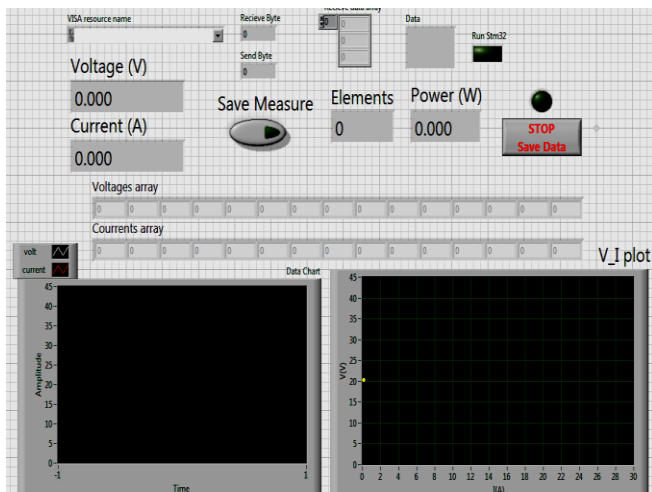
VISA resource name

Recieve Byte
0

Send Byte
0

Recieve data array
0
0

Data

Run Stm32

Voltage (V)
0.000

Current (A)
0.000

Save Measure

Elements
0

Power (W)
0.000

STOP
Save Data

Voltages array
0 0 0 0 0 0 0 0 0 0 0 0 0 0 0

Courrents array
0 0 0 0 0 0 0 0 0 0 0 0 0 0 0

volt
current

Data Chart

45
40
35
30
25
20
15
10
5
0
Amplitude
-1
1
Time

V_I plot

45
40
35
30
25
20
15
10
5
0
V(V)
0 2 4 6 8 10 12 14 16 18 20 22 24 26 28 30
I(A)